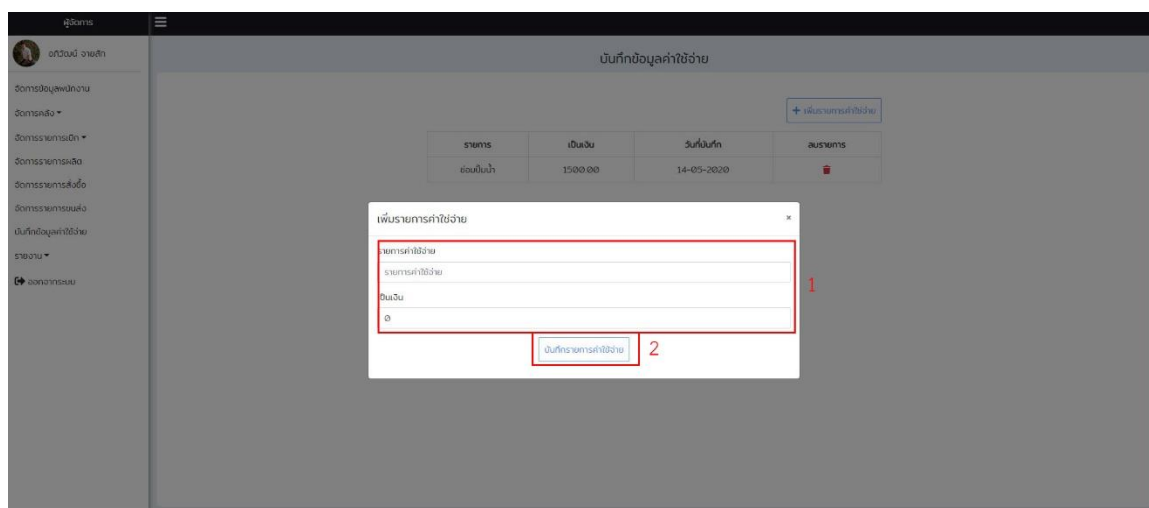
ผู้จัดการ

อภิวัฒน์ จายสัก

จัดการข้อมูลพนักงาน

จัดการคลัง ▾

จัดการรายการเบิก ▾

จัดการรายการผลิต

จัดการรายการสั่งซื้อ

จัดการรายการขนส่ง

บันทึกข้อมูลค่าใช้จ่าย

รายงาน ▾

ออกจากระบบ

บันทึกข้อมูลค่าใช้จ่าย

+ เพิ่มรายการค่าใช้จ่าย

| รายการ | เป็นเงิน | วันที่บันทึก | ลบรายการ |
|---|---|---|---|
| ซ่อมปั๊มน้ำ | 1500.00 | 14-05-2020 | |

เพิ่มรายการค่าใช้จ่าย

×

รายการค่าใช้จ่าย

รายการค่าใช้จ่าย

เป็นเงิน

0

1

บันทึกรายการค่าใช้จ่าย

2